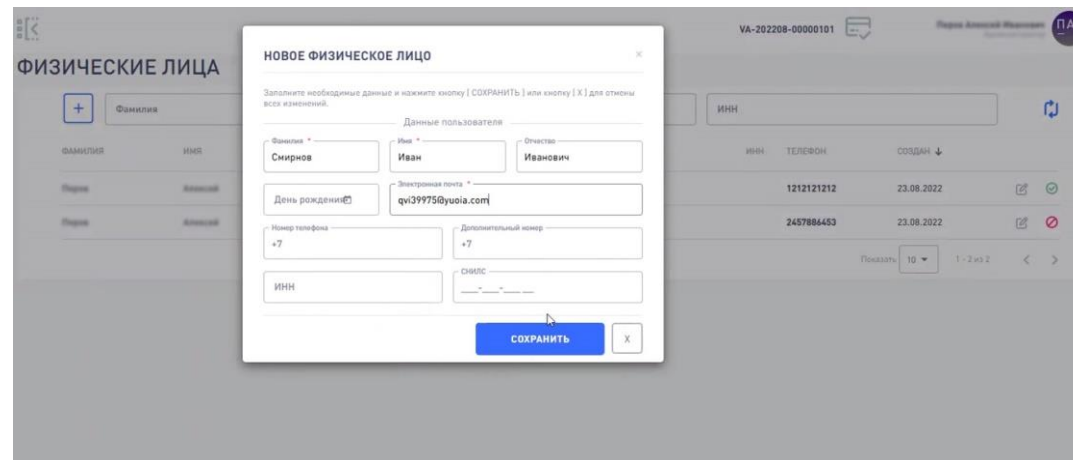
VA-202208-00000101

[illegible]

ПА

ФИЗИЧЕСКИЕ ЛИЦА

+ Фамилия

ИНН

ФАМИЛИЯ ИМЯ

ИНН ТЕЛЕФОН СОЗДАН ↓

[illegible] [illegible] 1212121212 23.08.2022

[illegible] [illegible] 2457886453 23.08.2022

Показать 10 ▾ 1 - 2 из 2 < >

НОВОЕ ФИЗИЧЕСКОЕ ЛИЦО

×

Заполните необходимые данные и нажмите кнопку [ СОХРАНИТЬ ] или кнопку [ X ] для отмены всех изменений.

Данные пользователя

Фамилия * Смирнов

Имя * Иван

Отчество Иванович

День рождения

Электронная почта * qvi39975@yuoia.com

Номер телефона +7

Дополнительный номер +7

ИНН

СНИЛС ___-___-___ __

СОХРАНИТЬ

X